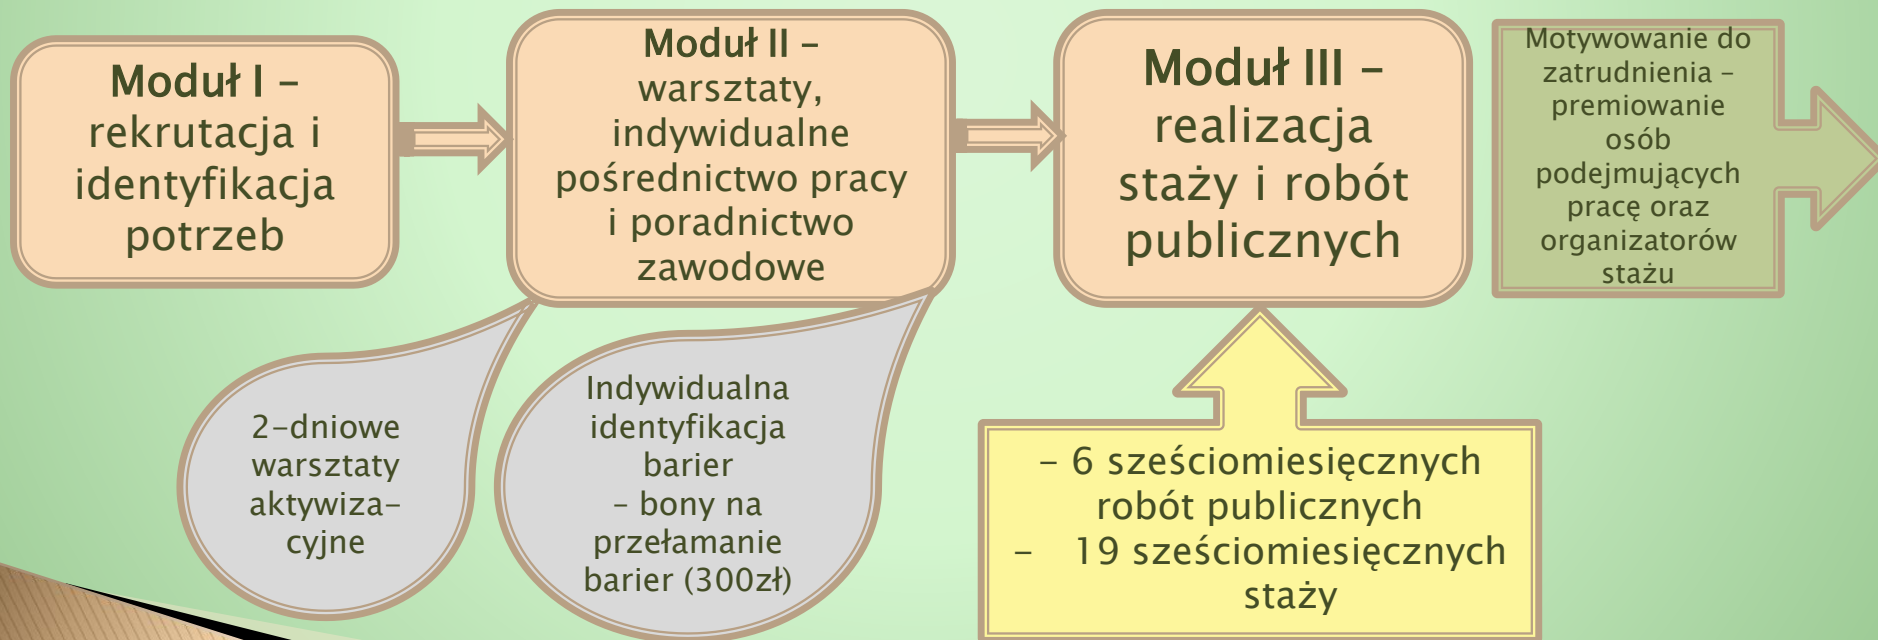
Moduł I – rekrutacja i identyfikacja potrzeb

Moduł II – warsztaty, indywidualne pośrednictwo pracy i poradnictwo zawodowe

Moduł III – realizacja staży i robót publicznych

Motywowanie do zatrudnienia – premiowanie osób podejmujących pracę oraz organizatorów stażu

2-dniowe warsztaty aktywiza-cyjne

Indywidualna identyfikacja barier
– bony na przełamanie barier (300zł)

– 6 sześciomiesięcznych robót publicznych
– 19 sześciomiesięcznych staży